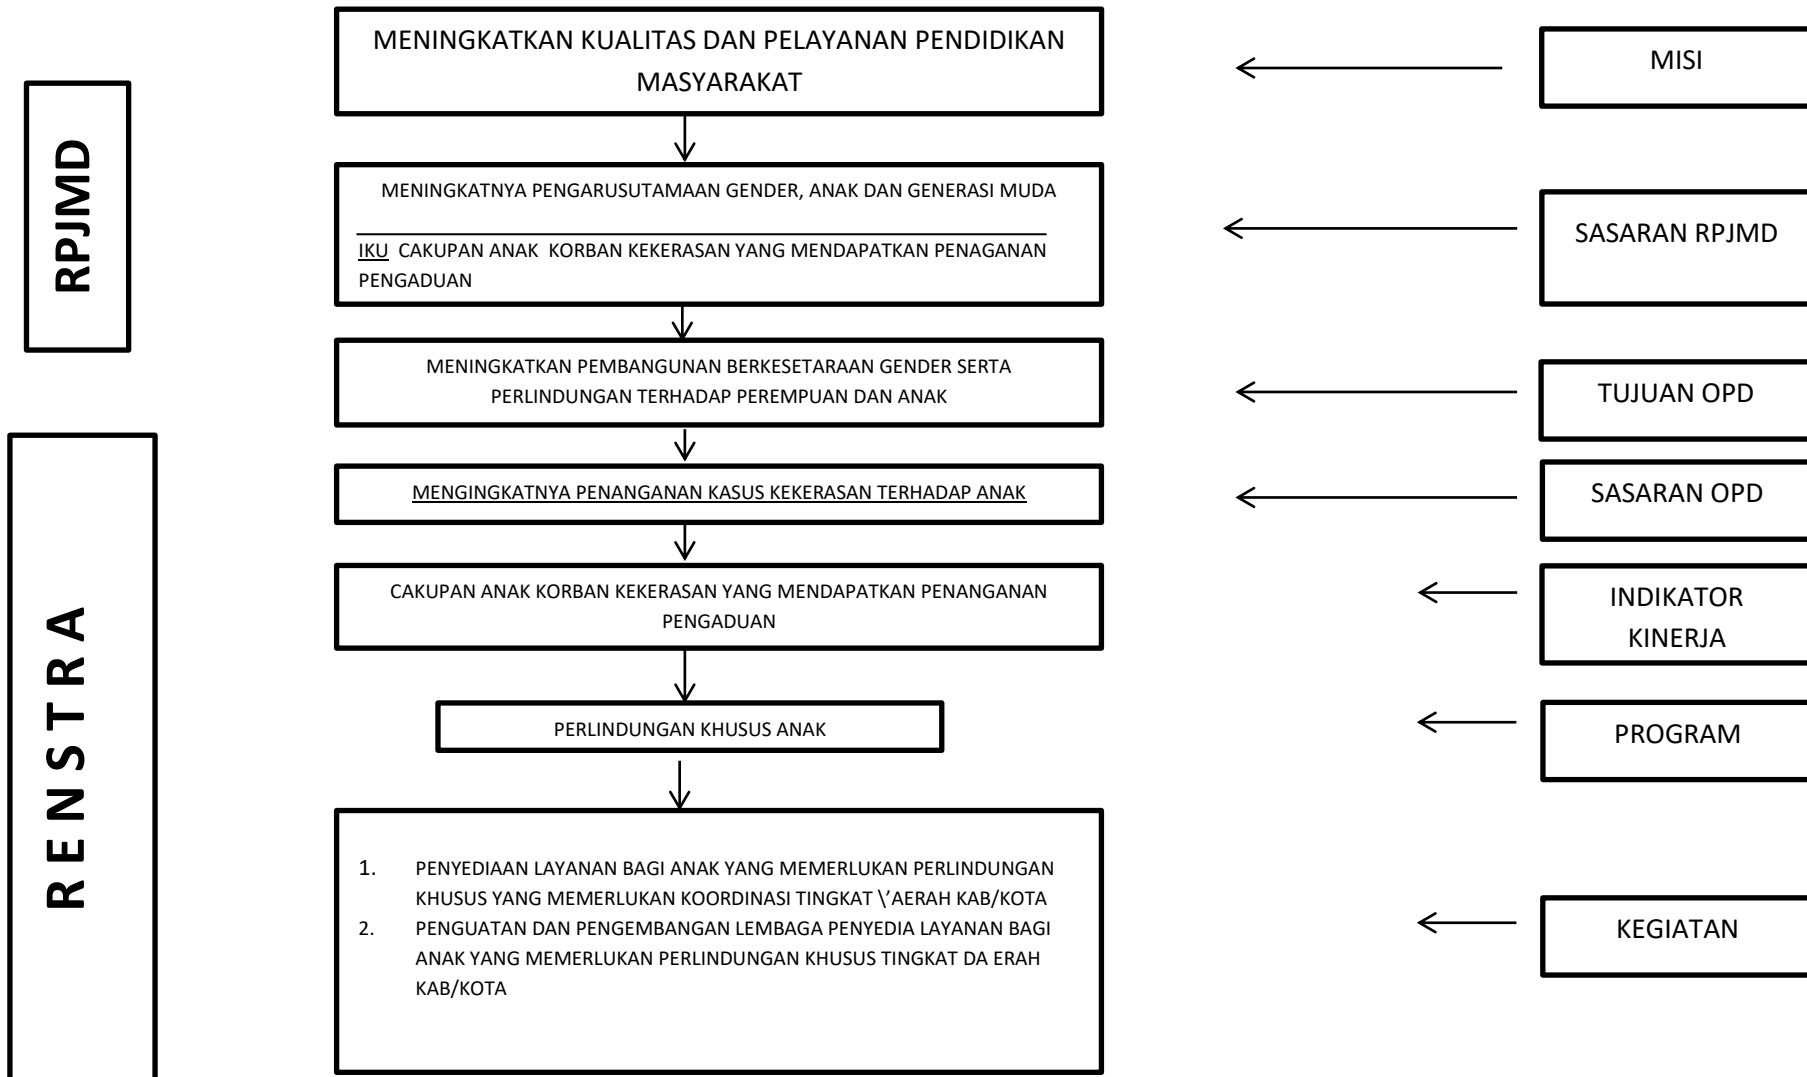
RPJMD

RENSTRA

MENINGKATKAN KUALITAS DAN PELAYANAN PENDIDIKAN MASYARAKAT

MISI

MENINGKATNYA PENGARUSUTAMAAN GENDER, ANAK DAN GENERASI MUDA

IKU CAKUPAN ANAK KORBAN KEKERASAN YANG MENDAPATKAN PENAGANAN PENGADUAN

SASARAN RPJMD

MENINGKATKAN PEMBANGUNAN BERKESETARAAN GENDER SERTA PERLINDUNGAN TERHADAP PEREMPUAN DAN ANAK

TUJUAN OPD

MENGINGKATNYA PENANGANAN KASUS KEKERASAN TERHADAP ANAK

SASARAN OPD

CAKUPAN ANAK KORBAN KEKERASAN YANG MENDAPATKAN PENANGANAN PENGADUAN

INDIKATOR KINERJA

PERLINDUNGAN KHUSUS ANAK

PROGRAM

1. PENYEDIAAN LAYANAN BAGI ANAK YANG MEMERLUKAN PERLINDUNGAN KHUSUS YANG MEMERLUKAN KOORDINASI TINGKAT \'AERAH KAB/KOTA
2. PENGUATAN DAN PENGEMBANGAN LEMBAGA PENYEDIA LAYANAN BAGI ANAK YANG MEMERLUKAN PERLINDUNGAN KHUSUS TINGKAT DA ERAH KAB/KOTA

KEGIATAN